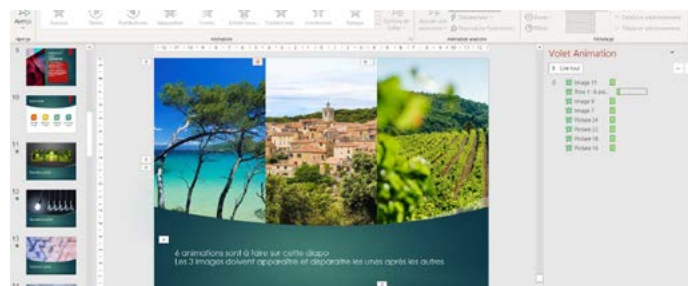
Aperçu

Animation

Volet Animation

Lire tout

0

Image 11

Titre 1 : 6 ani...

Image 9

Image 7

Picture 24

Picture 22

Picture 18

Picture 16

10

11

12

13

6 animations sont à faire sur cette diapo
Les 3 images doivent apparaitre et disparaitre les unes après les autres